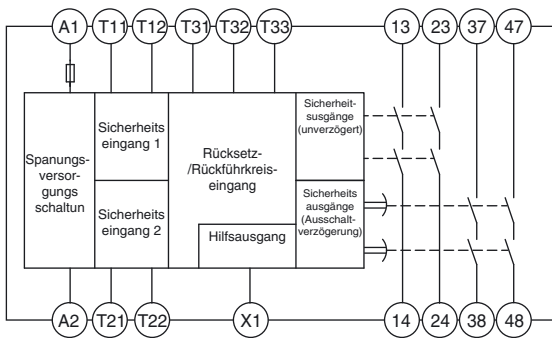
A1 T11 T12 T31 T32 T33 13 23 37 47

Spanungs-versor-gungs schaltun

Sicherheits eingang 1

Sicherheits eingang 2

Rücksetz-/Rückführkreis-eingang

Hilfsausgang

Sicherheit-sausgänge (unverzögert)

Sicherheits ausgänge (Ausschalt-verzögerung)

A2 T21 T22 X1 14 24 38 48